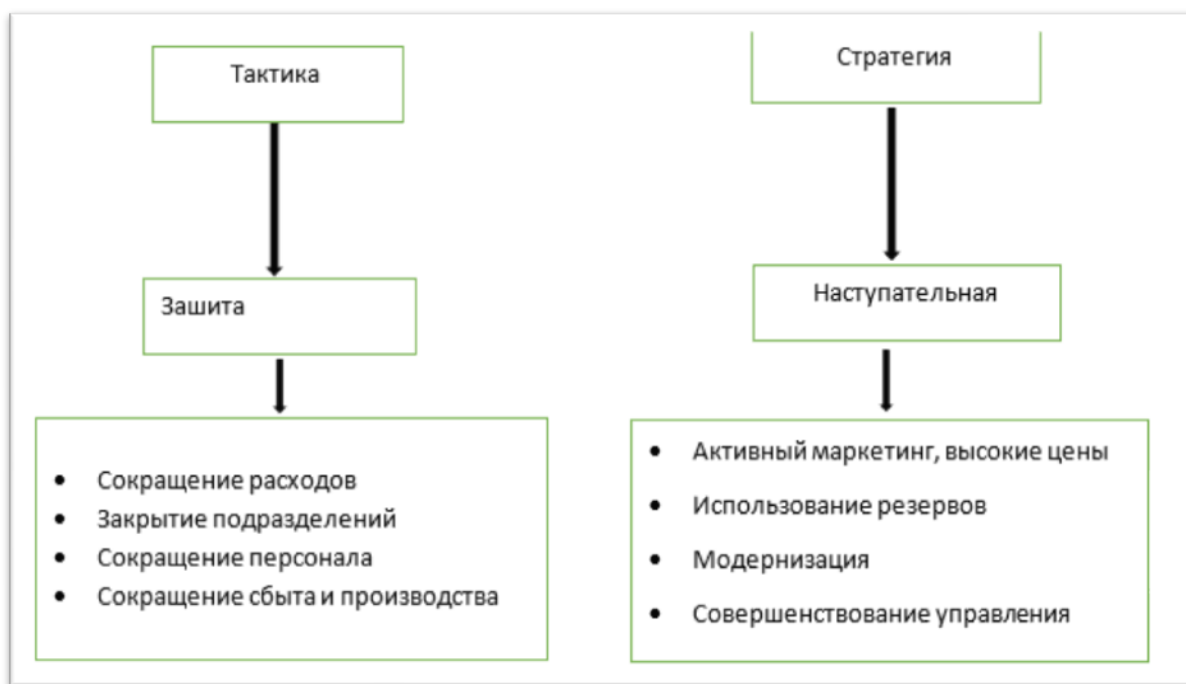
Тактика

Зашита

- Сокращение расходов
- Закрытие подразделений
- Сокращение персонала
- Сокращение сбыта и производства

Стратегия

Наступательная

- Активный маркетинг, высокие цены
- Использование резервов
- Модернизация
- Совершенствование управления